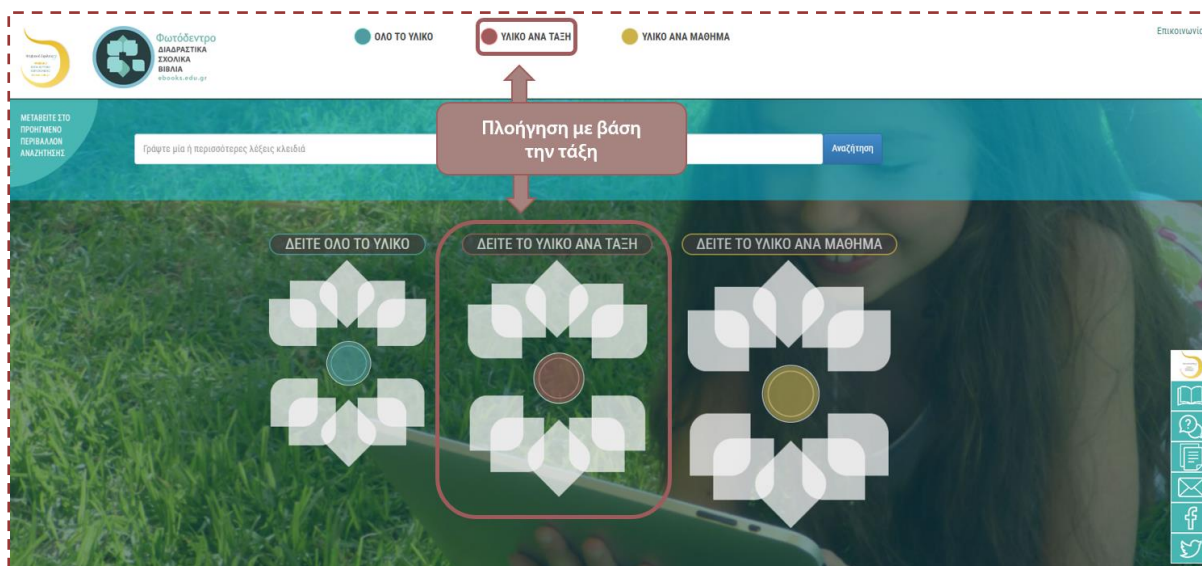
Φωτόδεντρο
ΔΙΑΔΡΑΣΤΙΚΑ ΣΧΟΛΙΚΑ ΒΙΒΛΙΑ
ebooks.edu.gr

ΟΛΟ ΤΟ ΥΛΙΚΟ

ΥΛΙΚΟ ΑΝΑ ΤΑΞΗ

ΥΛΙΚΟ ΑΝΑ ΜΑΘΗΜΑ

Επικοινωνί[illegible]

ΜΕΤΑΒΕΙΤΕ ΣΤΟ ΠΡΟΗΓΜΕΝΟ ΠΕΡΙΒΑΛΛΟΝ ΑΝΑΖΗΤΗΣΗΣ

Γράψτε μία ή περισσότερες λέξεις κλειδιά

Αναζήτηση

Πλοήγηση με βάση την τάξη

ΔΕΙΤΕ ΟΛΟ ΤΟ ΥΛΙΚΟ

ΔΕΙΤΕ ΤΟ ΥΛΙΚΟ ΑΝΑ ΤΑΞΗ

ΔΕΙΤΕ ΤΟ ΥΛΙΚΟ ΑΝΑ ΜΑΘΗΜΑ